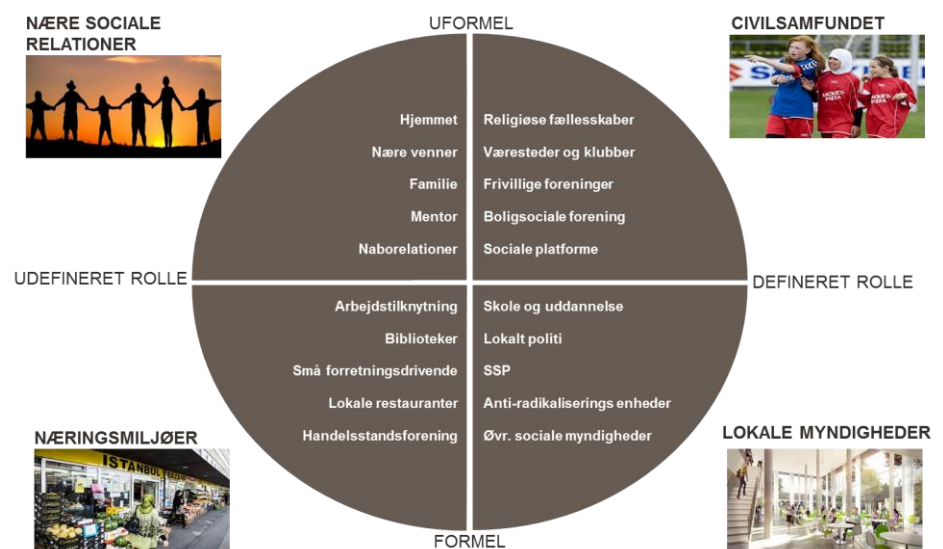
NÆRE SOCIALE RELATIONER

UFORMEL

CIVILSAMFUNDET

Hjemmet
Nære venner
Familie
Mentor
Naborelationer

Religiøse fællesskaber
Værested og klubber
Frivillige foreninger
Boligsociale forening
Sociale platforme

UDEFINERET ROLLE

DEFINERET ROLLE

Arbejdstilknytning
Biblioteker
Små forretningsdrivende
Lokale restauranter
Handelsstandsforening

Skole og uddannelse
Lokalt politi
SSP
Anti-radikaliserings enheder
Øvr. sociale myndigheder

NÆRINGSMILJØER

ISTANBUL

LOKALE MYNDIGHEDER

FORMEL